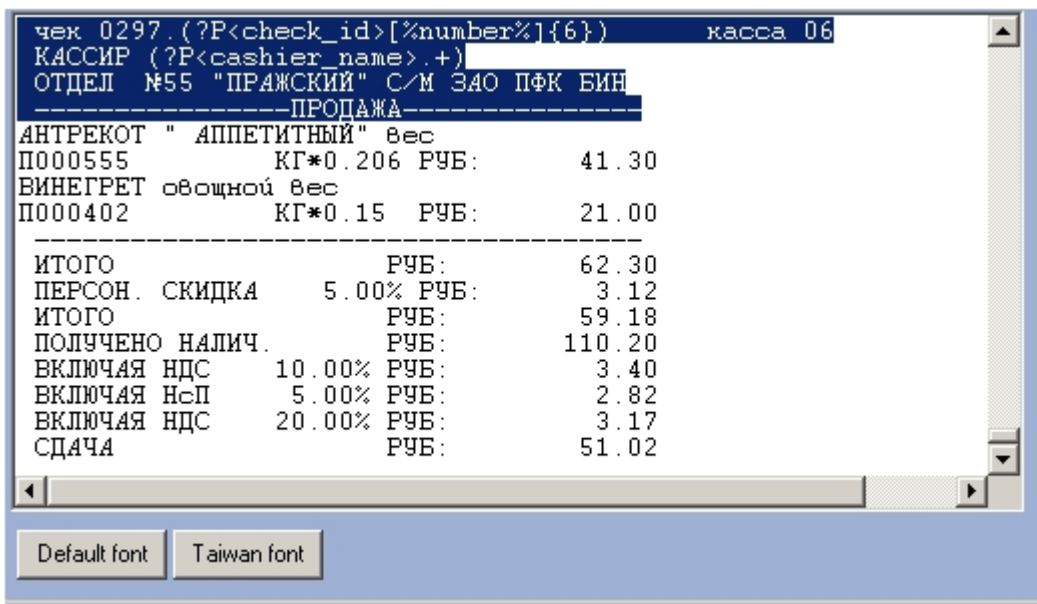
чек 0297.(?P<check_id>[%number%]{6})        касса 06
КАССИР (?P<cashier_name>.+)
ОТДЕЛ №55 "ПРАЖСКИЙ" С/М ЗАО ПФК БИН
-----------------ПРОДАЖА-----------------
АНТРЕКОТ " АППЕТИТНЫЙ" вес
П000555          КГ*0.206 РУБ:        41.30
ВИНЕГРЕТ овощной вес
П000402          КГ*0.15  РУБ:        21.00
----------------------------------------
ИТОГО                   РУБ:          62.30
ПЕРСОН. СКИДКА     5.00% РУБ:          3.12
ИТОГО                   РУБ:          59.18
ПОЛУЧЕНО НАЛИЧ.         РУБ:         110.20
ВКЛЮЧАЯ НДС      10.00% РУБ:           3.40
ВКЛЮЧАЯ НсП       5.00% РУБ:           2.82
ВКЛЮЧАЯ НДС      20.00% РУБ:           3.17
СДАЧА                   РУБ:          51.02

Default font
Taiwan font